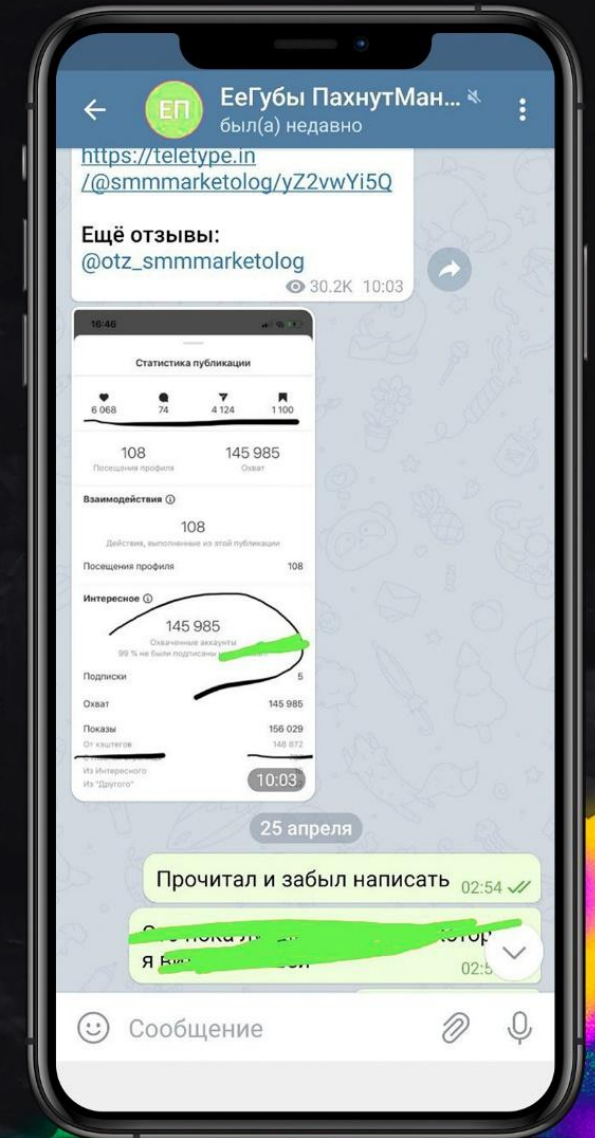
ЕП ЕеГубы ПахнутМан...
был(а) недавно

https://teletype.in/@smmmarketolog/yZ2vwYi5Q

Ещё отзывы:
@otz_smmmarketolog

30.2K 10:03

16:46

Статистика публикации

6 068 74 4 124 1 100

108
Посещения профиля

145 985
Охват

Взаимодействия

108
Действия, выполненные из этой публикации

Посещения профиля 108

Интересное

145 985
Охваченные аккаунты
99 % не были подписаны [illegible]

Подписки 5

Охват 145 985

Показы 156 029

От хэштегов 148 872

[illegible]

Из Интересного

Из "Другого"

10:03

25 апреля

Прочитал и забыл написать 02:54

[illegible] котор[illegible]
Я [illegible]
02:5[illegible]

Сообщение